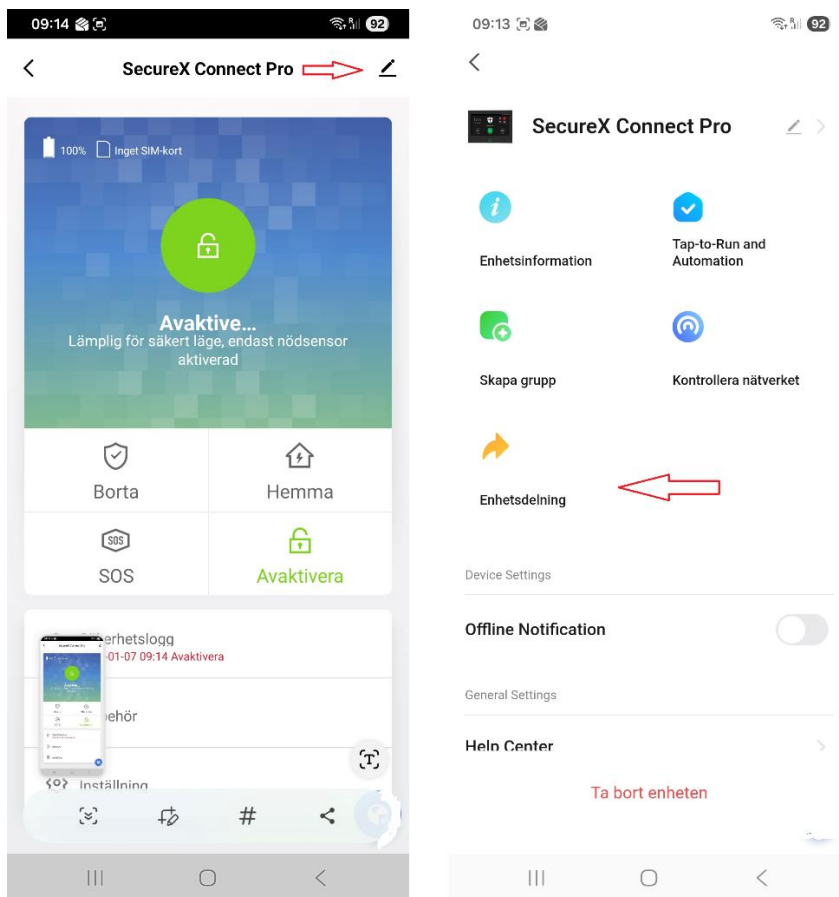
09:14

92

SecureX Connect Pro

100% Inget SIM-kort

Avaktive...
Lämplig för säkert läge, endast nödsensor aktiverad

Borta

Hemma

SOS

SOS

Avaktivera

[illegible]erhetslogg
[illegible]-01-07 09:14 Avaktivera

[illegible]ehör

Inställning

09:13

92

SecureX Connect Pro

Enhetsinformation

Tap-to-Run and Automation

Skapa grupp

Kontrollera nätverket

Enhetsdelning

Device Settings

Offline Notification

General Settings

Help Center

Ta bort enheten